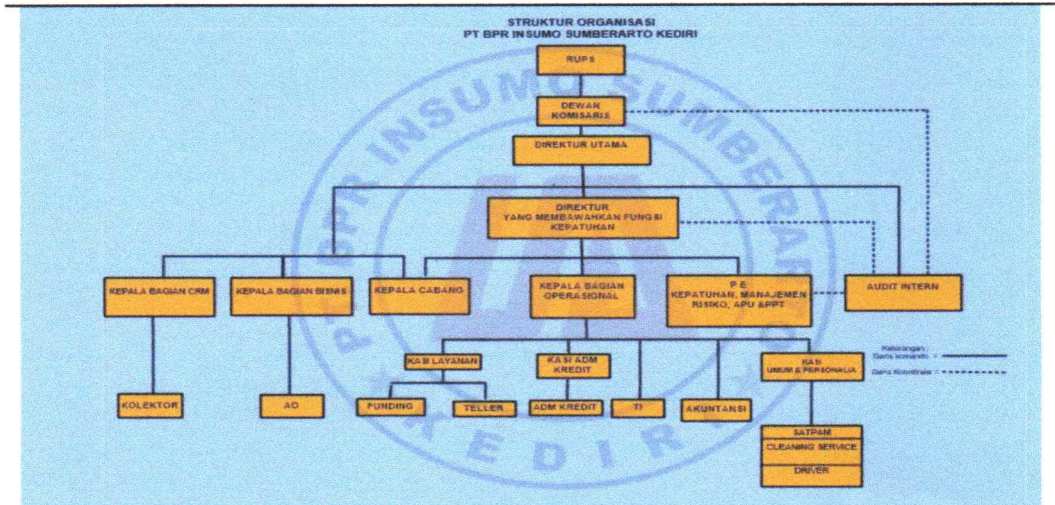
STRUKTUR ORGANISASI
PT BPR INSUMO SUMBERARTO KEDIRI

RUPS

DEWAN KOMISARIS

DIREKTUR UTAMA

DIREKTUR YANG MEMBAWAHKAN FUNGSI KEPATUHAN

KEPALA BAGIAN CRM

KEPALA BAGIAN BISNIS

KEPALA CABANG

KEPALA BAGIAN OPERASIONAL

P.E. KEPATUHAN, MANAJEMEN RISIKO, APU &PPT

AUDIT INTERN

Keterangan :
Garis komando :
Garis Koordinasi :

KASI LAYANAN

KASI ADM KREDIT

KASI UMUM & PERSONALIA

KOLEKTOR

AO

FUNDING

TELLER

ADM KREDIT

TI

AKUNTANSI

SATPAM

CLEANING SERVICE

DRIVER

PT BPR INSUMO SUMBERARTO KEDIRI